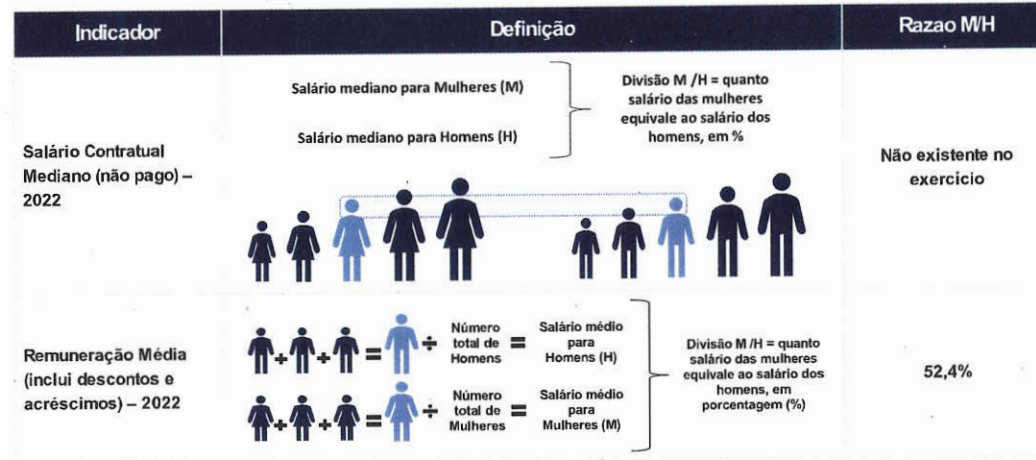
| Indicador | Definição | Razao M/H |
|---|---|---|
| Salário Contratual Mediano (não pago) – 2022 | Salário mediano para Mulheres (M)<br>Salário mediano para Homens (H)<br>Divisão M /H = quanto salário das mulheres equivale ao salário dos homens, em % | Não existente no exercício |
| Remuneração Média (inclui descontos e acréscimos) – 2022 | + + = ÷ Número total de Homens = Salário médio para Homens (H)<br>+ + = ÷ Número total de Mulheres = Salário médio para Mulheres (M)<br>Divisão M /H = quanto salário das mulheres equivale ao salário dos homens, em porcentagem (%) | 52,4% |